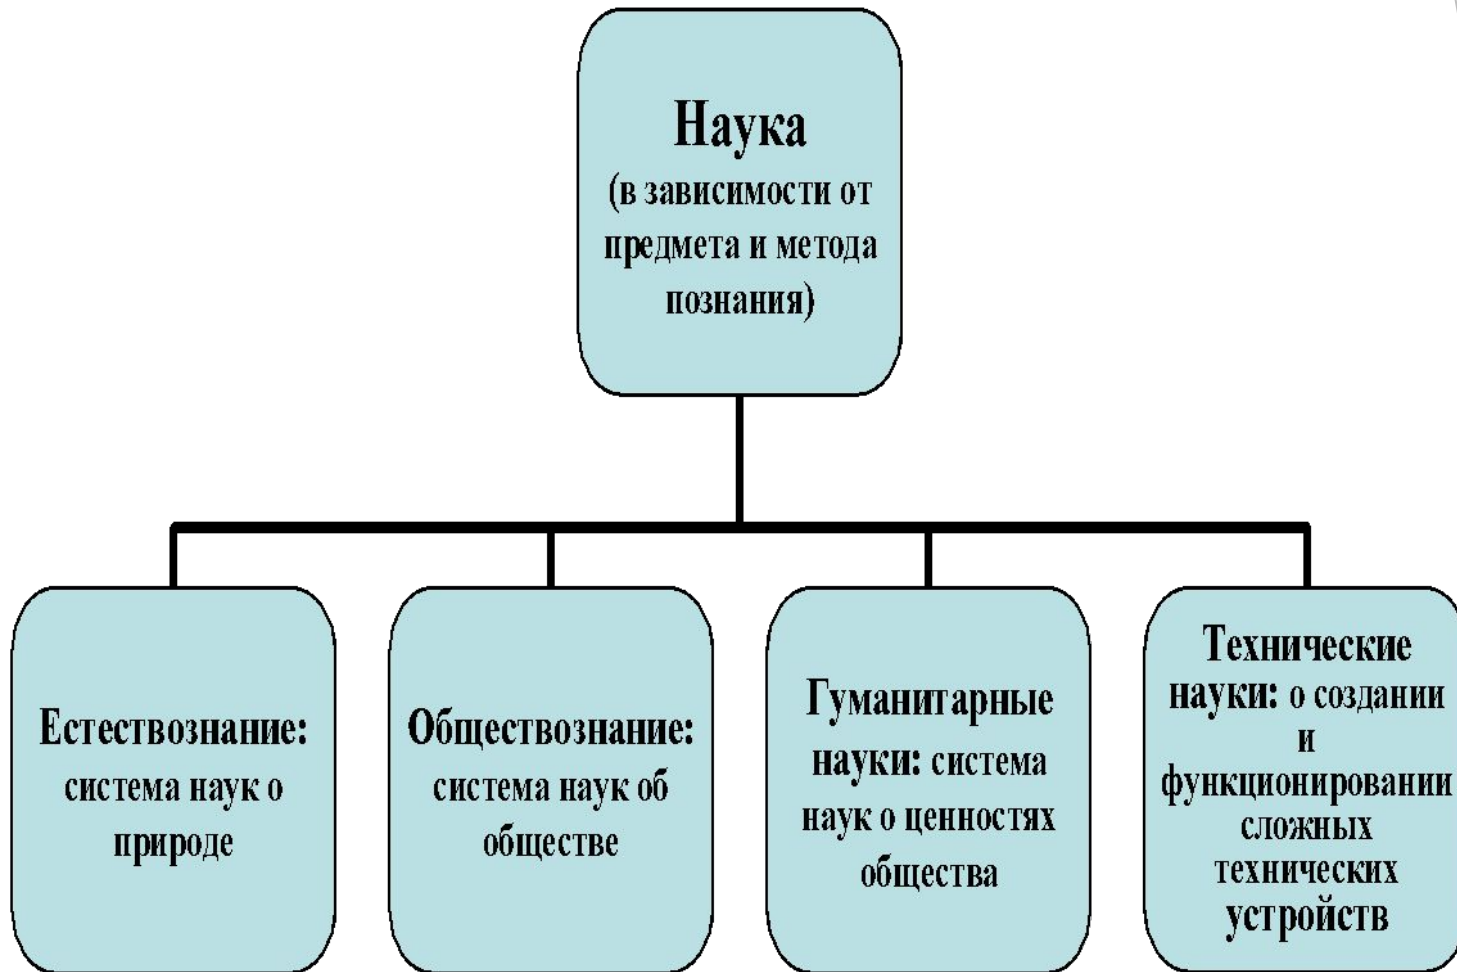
Наука
(в зависимости от предмета и метода познания)

Естествознание: система наук о природе

Обществознание: система наук об обществе

Гуманитарные науки: система наук о ценностях общества

Технические науки: о создании и функционировании сложных технических устройств